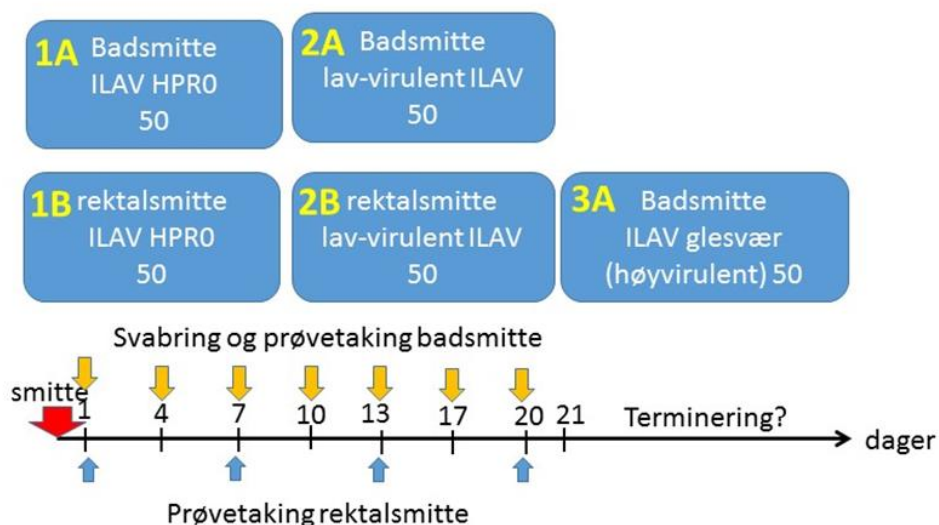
1A Badsmitte
ILAV HPR0
50

2A Badsmitte
lav-virulent ILAV
50

1B rektalsmitte
ILAV HPR0
50

2B rektalsmitte
lav-virulent ILAV
50

3A Badsmitte
ILAV glesvær
(høyvirulent) 50

Svabring og prøvetaking badsmitte

smitte 1 4 7 10 13 17 20 21 Terminering? dager

Prøvetaking rektalsmitte